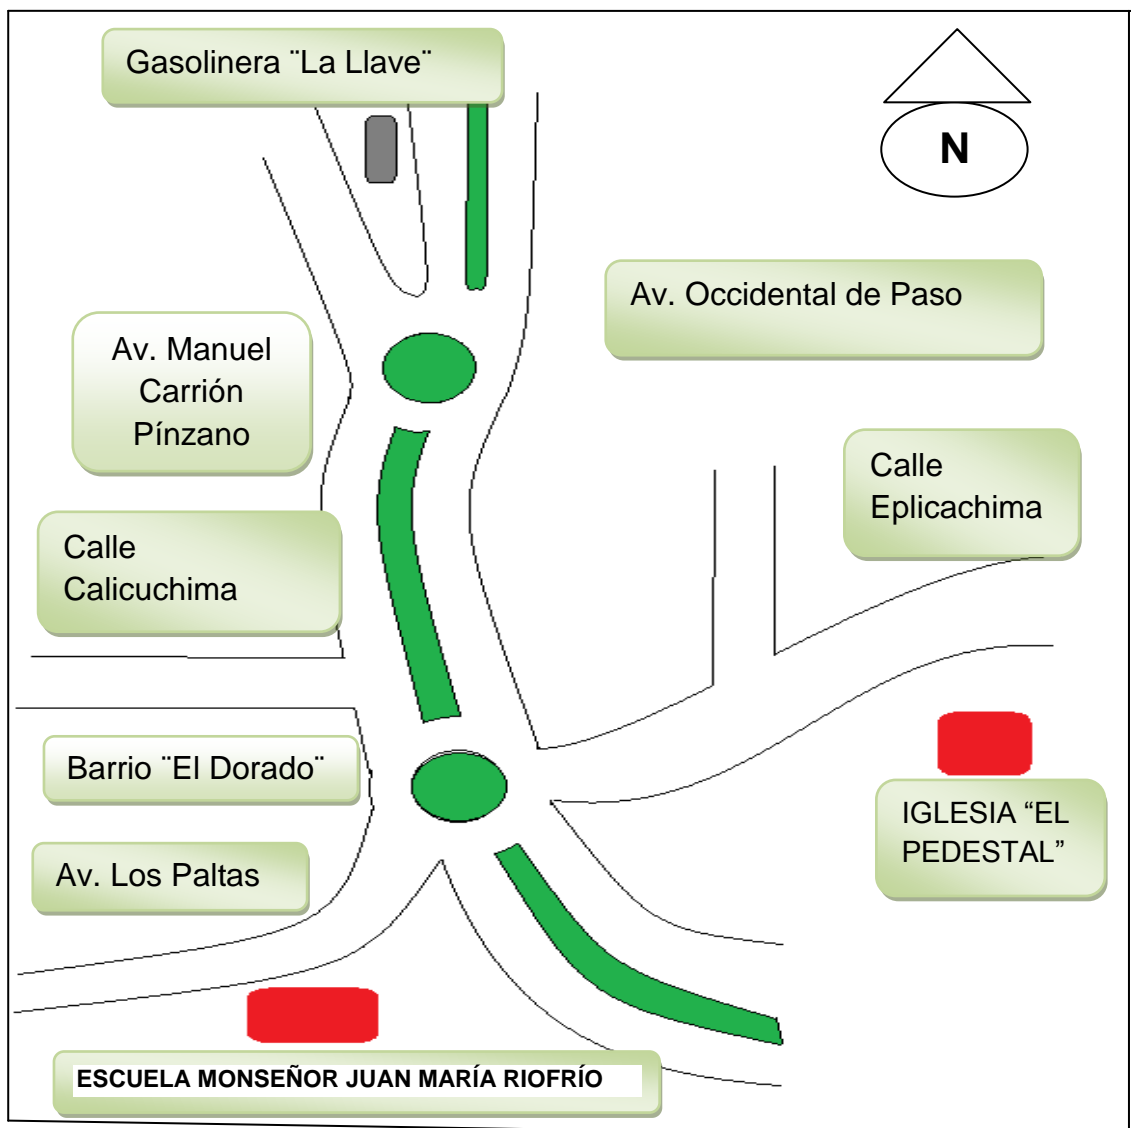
Gasolinera ¨La Llave¨

N

Av. Occidental de Paso

Av. Manuel Carrión Pínzano

Calle Eplicachima

Calle Calicuchima

Barrio ¨El Dorado¨

IGLESIA “EL PEDESTAL”

Av. Los Paltas

ESCUELA MONSEÑOR JUAN MARÍA RIOFRÍO